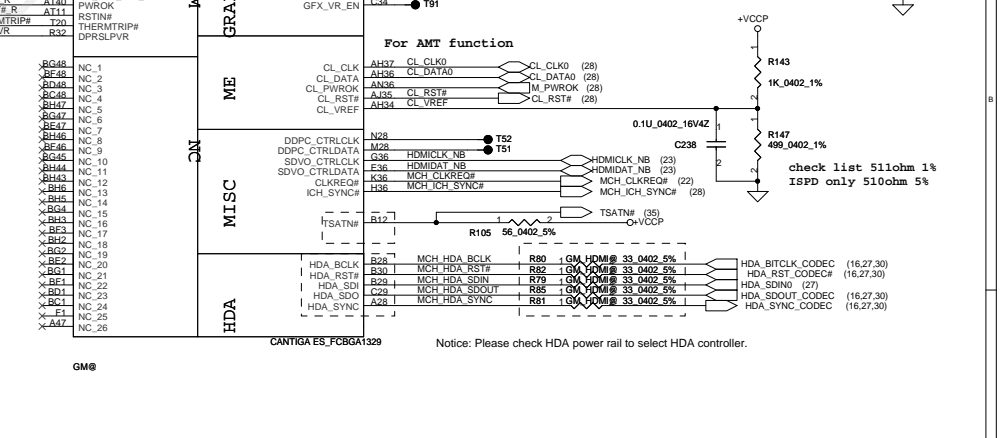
PWROK
RSTIN#
THERMTRIP#
DPRSLPVR
AT40
AT11
T20
R32
#_R
MTRIP#
VR
GFX_VR_EN
C34
T91
GRA

For AMT function

+VCCP

BG48 NC_1
BF48 NC_2
BD48 NC_3
BC48 NC_4
BH47 NC_5
BG47 NC_6
BE47 NC_7
BH46 NC_8
BF46 NC_9
BG45 NC_10
BH44 NC_11
BH43 NC_12
BH6 NC_13
BH5 NC_14
BG4 NC_15
BH3 NC_16
BF3 NC_17
BH2 NC_18
BG2 NC_19
BE2 NC_20
BG1 NC_21
BF1 NC_22
BD1 NC_23
BC1 NC_24
F1 NC_25
A47 NC_26

ME
CL_CLK AH37 CL_CLK0 CL_CLK0 (28)
CL_DATA AH36 CL_DATA0 CL_DATA0 (28)
CL_PWROK AN36 M_PWROK (28)
CL_RST# AJ35 CL_RST# CL_RST# (28)
CL_VREF AH34 CL_VREF

R143
1K_0402_1%
0.1U_0402_16V4Z
C238
R147
499_0402_1%

NC
MISC
DDPC_CTRLCLK N28 T52
DDPC_CTRLDATA M28 T51
SDVO_CTRLCLK G36 HDMICLK_NB HDMICLK_NB (23)
SDVO_CTRLDATA E36 HDMIDAT_NB HDMIDAT_NB (23)
CLKREQ# K36 MCH_CLKREQ# MCH_CLKREQ# (22)
ICH_SYNC# H36 MCH_ICH_SYNC# MCH_ICH_SYNC# (28)

check list 511ohm 1%
ISPD only 510ohm 5%

TSATN# B12
TSATN# (35)
R105 56_0402_5%
+VCCP

HDA
HDA_BCLK B28 MCH_HDA_BCLK R80 GM_HDMI@ 33_0402_5% HDA_BITCLK_CODEC (16,27,30)
HDA_RST# B30 MCH_HDA_RST# R82 GM_HDMI@ 33_0402_5% HDA_RST_CODEC# (16,27,30)
HDA_SDI B29 MCH_HDA_SDIN R79 GM_HDMI@ 33_0402_5% HDA_SDIN0 (27)
HDA_SDO C29 MCH_HDA_SDOUT R85 GM_HDMI@ 33_0402_5% HDA_SDOUT_CODEC (16,27,30)
HDA_SYNC A28 MCH_HDA_SYNC R81 GM_HDMI@ 33_0402_5% HDA_SYNC_CODEC (16,27,30)

CANTIGA ES_FCBGA1329

Notice: Please check HDA power rail to select HDA controller.

GM@

B